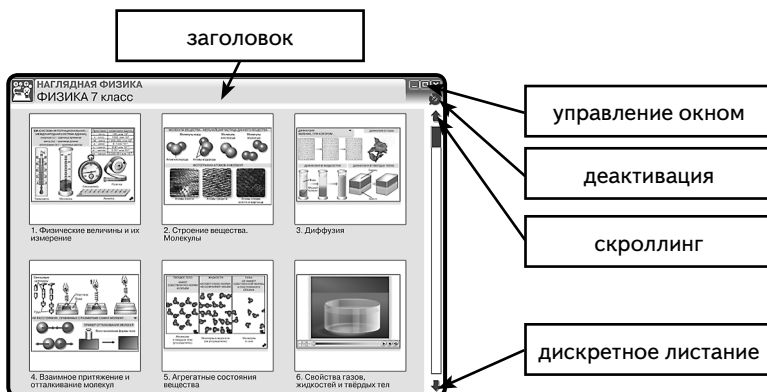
заголовок

НАГЛЯДНАЯ ФИЗИКА
ФИЗИКА 7 класс

управление окном

деактивация

скроллинг

дискретное листание

1. Физические величины и их измерение

2. Строение вещества. Молекулы

3. Диффузия

4. Взаимное притяжение и отталкивание молекул

5. Агрегатные состояния вещества

6. Свойства газов, жидкостей и твёрдых тел